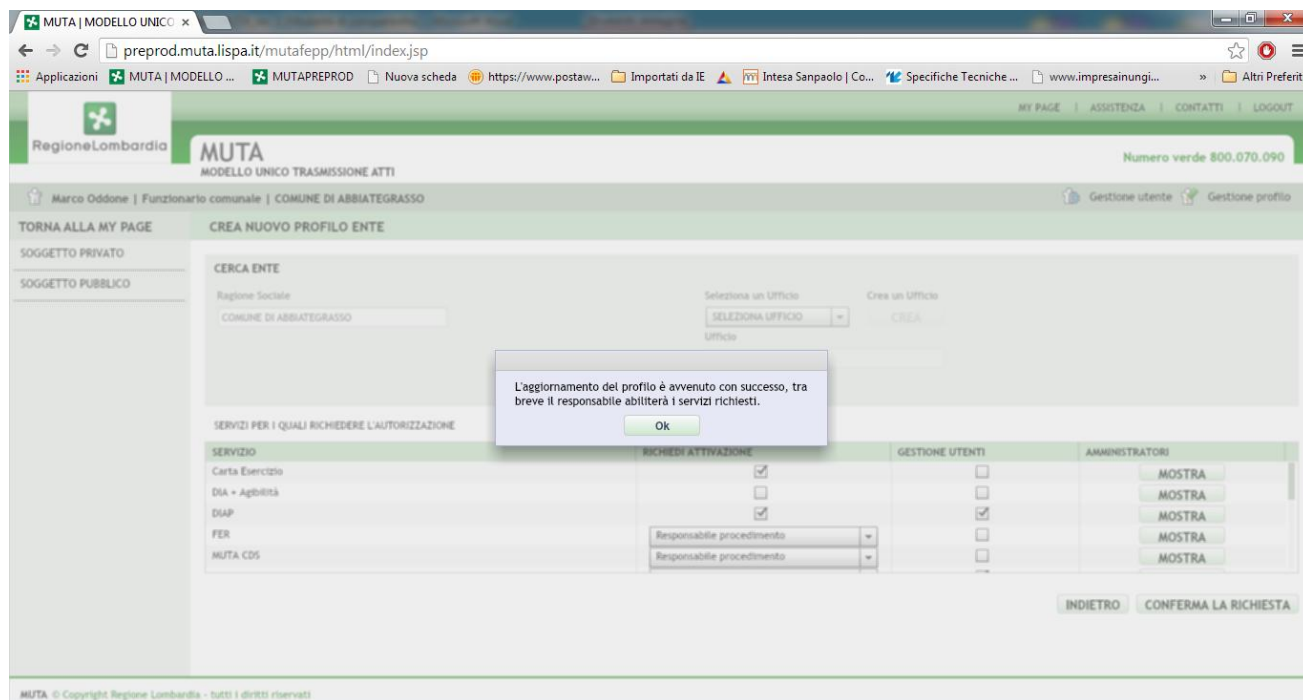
MUTA | MODELLO UNICO ×

preprod.muta.lispa.it/mutafepp/html/index.jsp

Applicazioni MUTA | MODELLO ... MUTAPREPROD Nuova scheda https://www.postaw... Importati da IE Intesa Sanpaolo | Co... Specifiche Tecniche ... www.impresainungi... » Altri Preferit

MY PAGE | ASSISTENZA | CONTATTI | LOGOUT

RegioneLombardia

MUTA
MODELLO UNICO TRASMISSIONE ATTI

Numero verde 800.070.090

Marco Oddone | Funzionario comunale | COMUNE DI ABBIATEGRASSO

Gestione utente Gestione profilo

TORNA ALLA MY PAGE

SOGGETTO PRIVATO

SOGGETTO PUBBLICO

CREA NUOVO PROFILO ENTE

CERCA ENTE

Ragione Sociale

COMUNE DI ABBIATEGRASSO

Seleziona un Ufficio

SELEZIONA UFFICIO

Crea un Ufficio

CREA

Ufficio

L'aggiornamento del profilo è avvenuto con successo, tra breve il responsabile abiliterà i servizi richiesti.

Ok

SERVIZI PER I QUALI RICHIEDERE L'AUTORIZZAZIONE

| SERVIZIO | RICHIEDI ATTIVAZIONE | GESTIONE UTENTI | AMMINISTRATORI |
|---|---|---|---|
| Carta Esercizio | ☑ | ☐ | MOSTRA |
| DIA + Agibilità | ☐ | ☐ | MOSTRA |
| DIAP | ☑ | ☑ | MOSTRA |
| FER | Responsabile procedimento | ☐ | MOSTRA |
| MUTA CDS | Responsabile procedimento | ☐ | MOSTRA |

INDIETRO CONFERMA LA RICHIESTA

MUTA © Copyright Regione Lombardia - tutti i diritti riservati